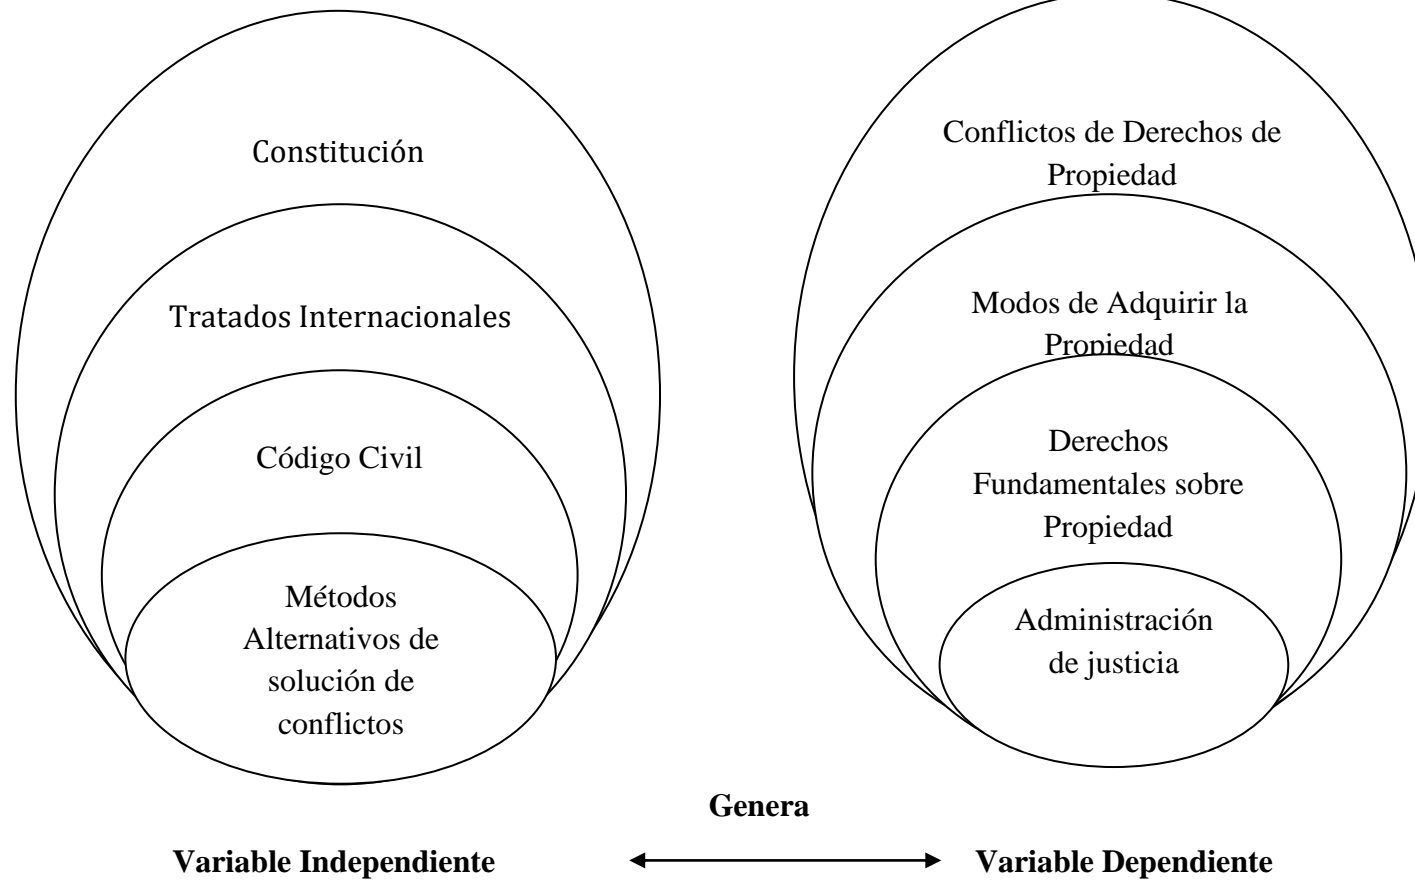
Constitución

Tratados Internacionales

Código Civil

Métodos Alternativos de solución de conflictos

Conflictos de Derechos de Propiedad

Modos de Adquirir la Propiedad

Derechos Fundamentales sobre Propiedad

Administración de justicia

Genera

Variable Independiente

Variable Dependiente